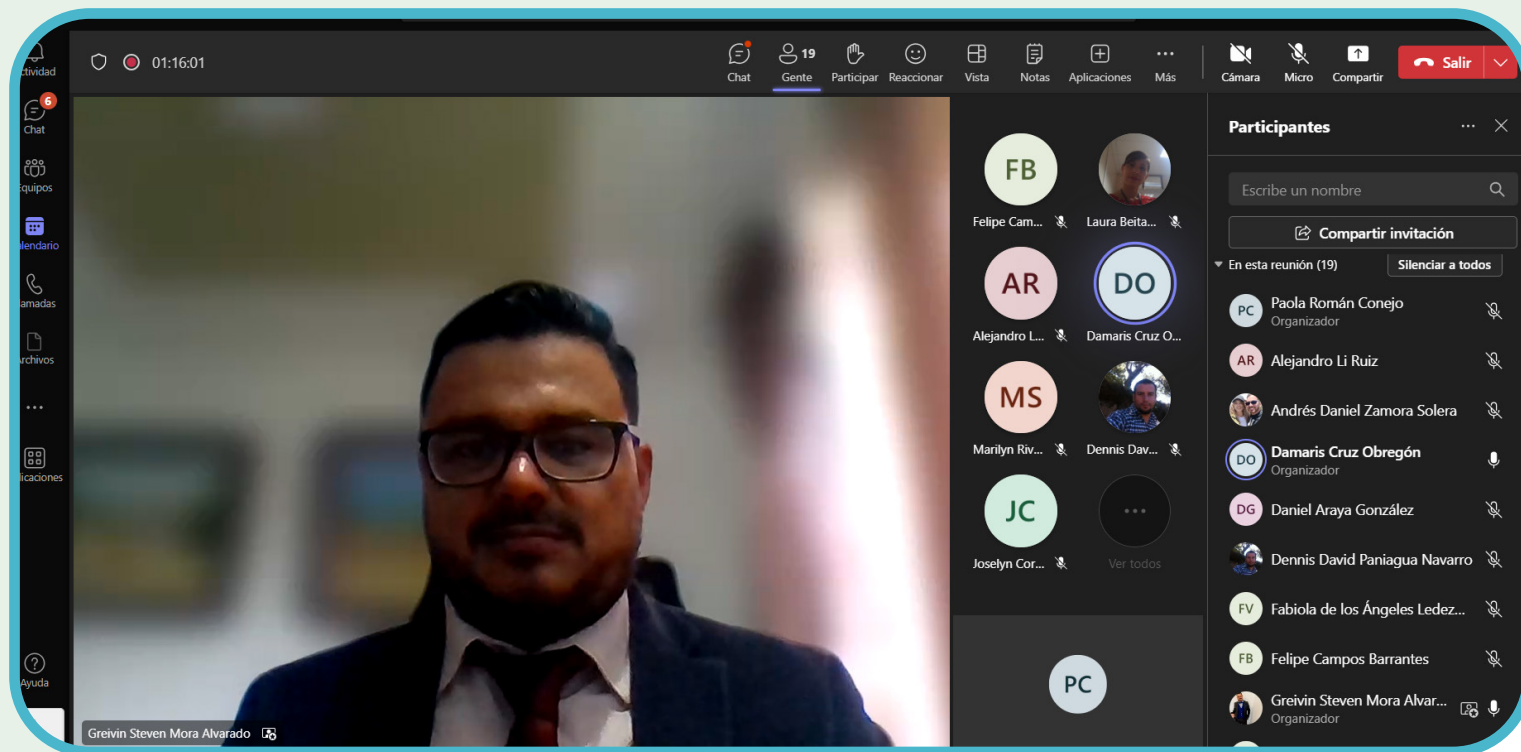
ctividad
6
Chat
Equipos
alendario
amadas
rchivos
...
licaciones
Ayuda

01:16:01

Chat
19
Gente
Participar
Reaccionar
Vista
Notas
Aplicaciones
Más
Cámara
Micro
Compartir
Salir

FB
Felipe Cam...
Laura Beita...
AR
Alejandro L...
DO
Damaris Cruz O...
MS
Marilyn Riv...
Dennis Dav...
JC
Joselyn Cor...
Ver todos
PC

Greivin Steven Mora Alvarado

Participantes
Escribe un nombre
Compartir invitación
En esta reunión (19)
Silenciar a todos
PC Paola Román Conejo
Organizador
AR Alejandro Li Ruiz
Andrés Daniel Zamora Solera
DO Damaris Cruz Obregón
Organizador
DG Daniel Araya González
Dennis David Paniagua Navarro
FV Fabiola de los Ángeles Ledez...
FB Felipe Campos Barrantes
Greivin Steven Mora Alvar...
Organizador